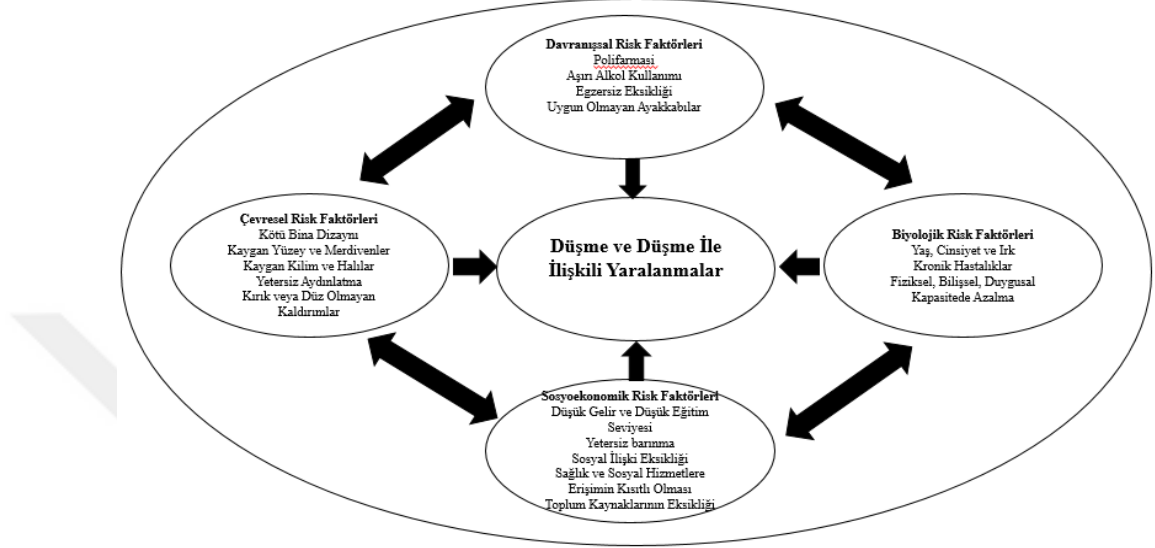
Davranışsal Risk Faktörleri
Polifarmasi
Aşırı Alkol Kullanımı
Egzersiz Eksikliği
Uygun Olmayan Ayakkabılar

Çevresel Risk Faktörleri
Kötü Bina Dizaynı
Kaygan Yüzey ve Merdivenler
Kaygan Kilim ve Halılar
Yetersiz Aydınlatma
Kırık veya Düz Olmayan Kaldırımlar

Düşme ve Düşme İle İlişkili Yaralanmalar

Biyolojik Risk Faktörleri
Yaş, Cinsiyet ve Irk
Kronik Hastalıklar
Fiziksel, Bilişsel, Duygusal Kapasitede Azalma

Sosyoekonomik Risk Faktörleri
Düşük Gelir ve Düşük Eğitim Seviyesi
Yetersiz barınma
Sosyal İlişki Eksikliği
Sağlık ve Sosyal Hizmetlere Erişimin Kısıtlı Olması
Toplum Kaynaklarının Eksikliği